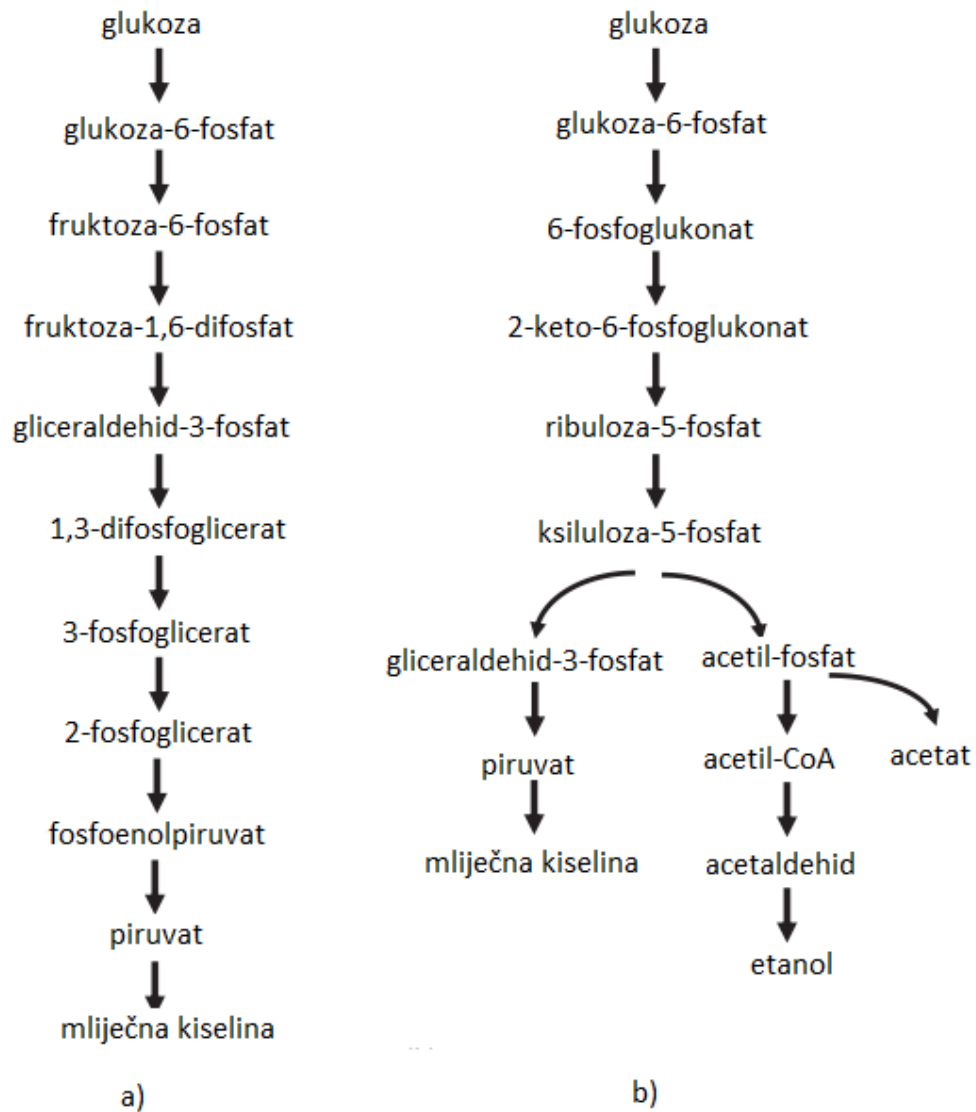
glukoza
glukoza-6-fosfat
fruktoza-6-fosfat
fruktoza-1,6-difosfat
gliceraldehid-3-fosfat
1,3-difosfoglicerat
3-fosfoglicerat
2-fosfoglicerat
fosfoenolpiruvat
piruvat
mliječna kiselina

a)

glukoza
glukoza-6-fosfat
6-fosfoglukonat
2-keto-6-fosfoglukonat
ribuloza-5-fosfat
ksiluloza-5-fosfat
gliceraldehid-3-fosfat
piruvat
mliječna kiselina
acetil-fosfat
acetil-CoA
acetaldehid
etanol
acetat

b)